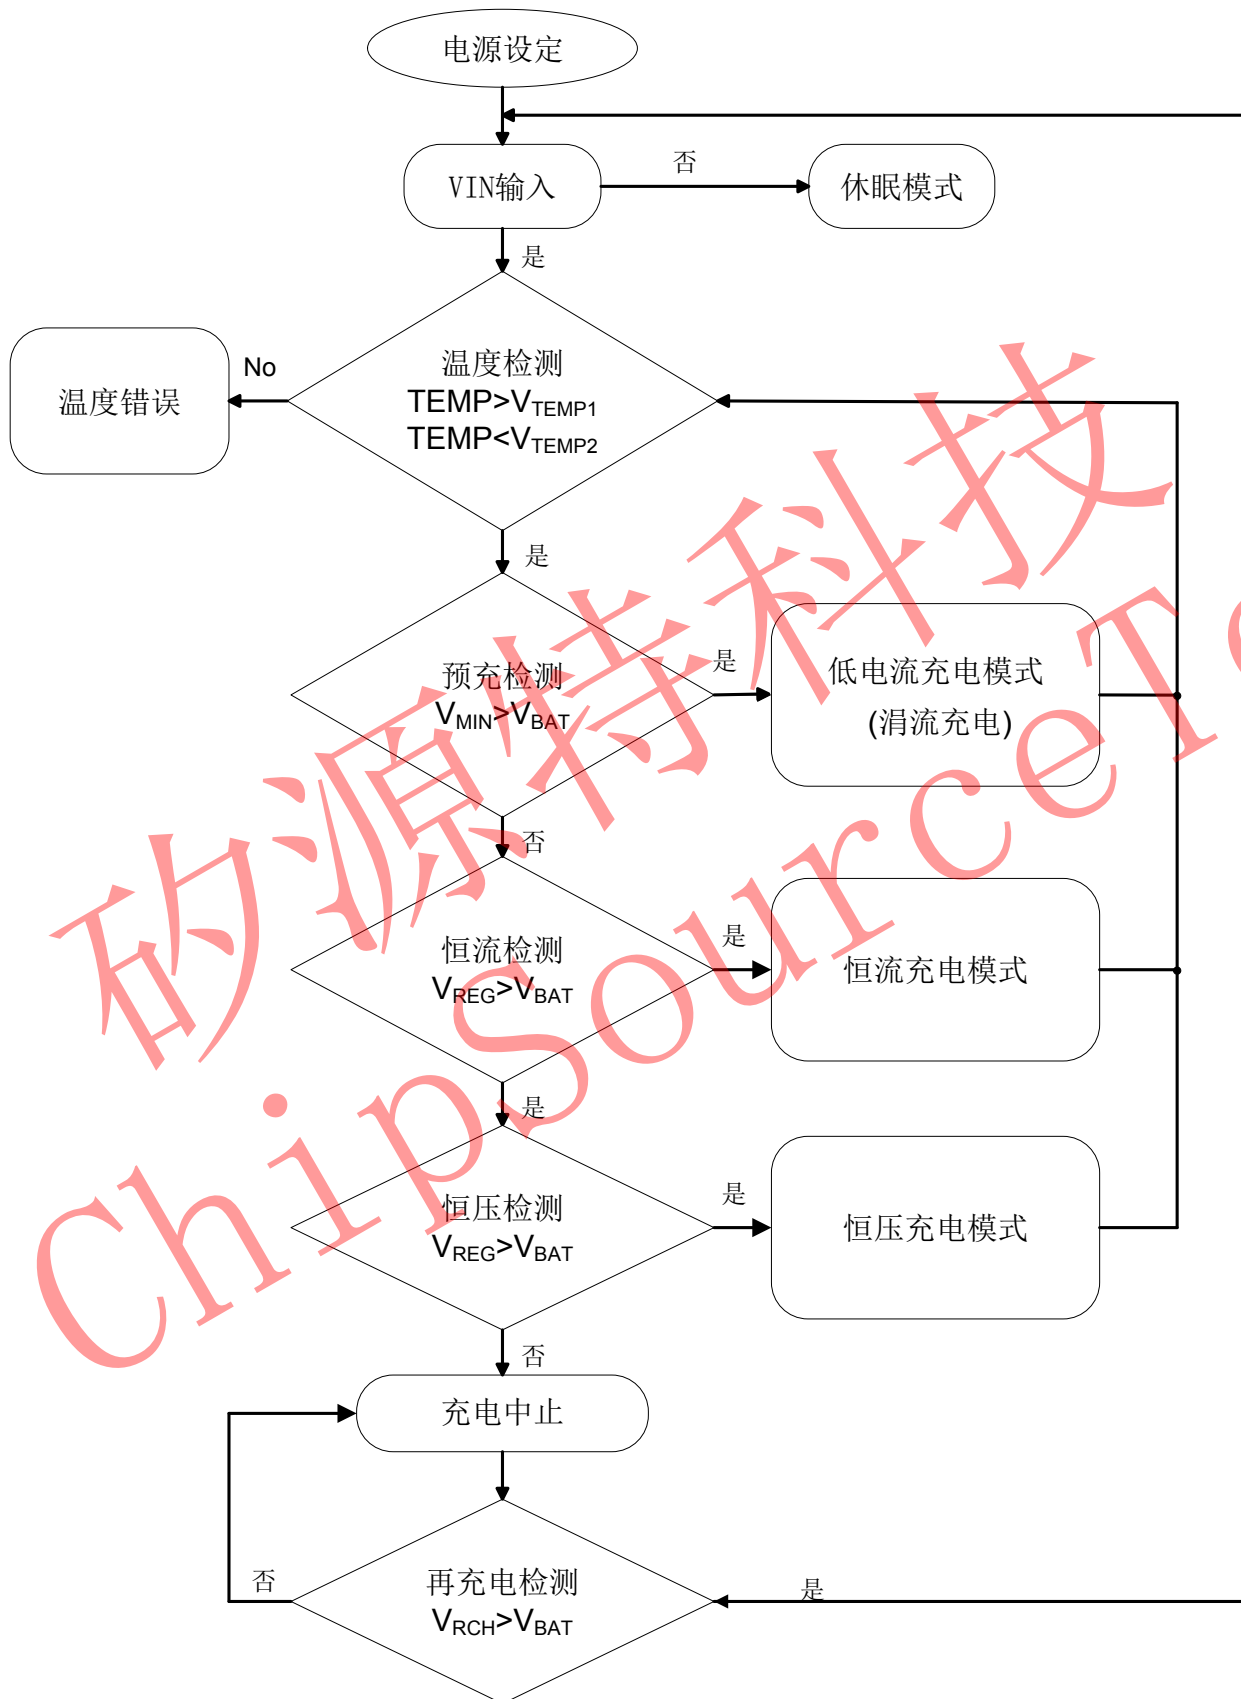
电源设定

VIN输入

否

休眠模式

是

温度错误

No

温度检测
TEMP>$V_{TEMP1}$
TEMP<$V_{TEMP2}$

是

预充检测
$V_{MIN}$>$V_{BAT}$

是

低电流充电模式
(涓流充电)

否

恒流检测
$V_{REG}$>$V_{BAT}$

是

恒流充电模式

是

恒压检测
$V_{REG}$>$V_{BAT}$

是

恒压充电模式

否

充电中止

否

再充电检测
$V_{RCH}$>$V_{BAT}$

是

矽源特科技
ChipSourceT